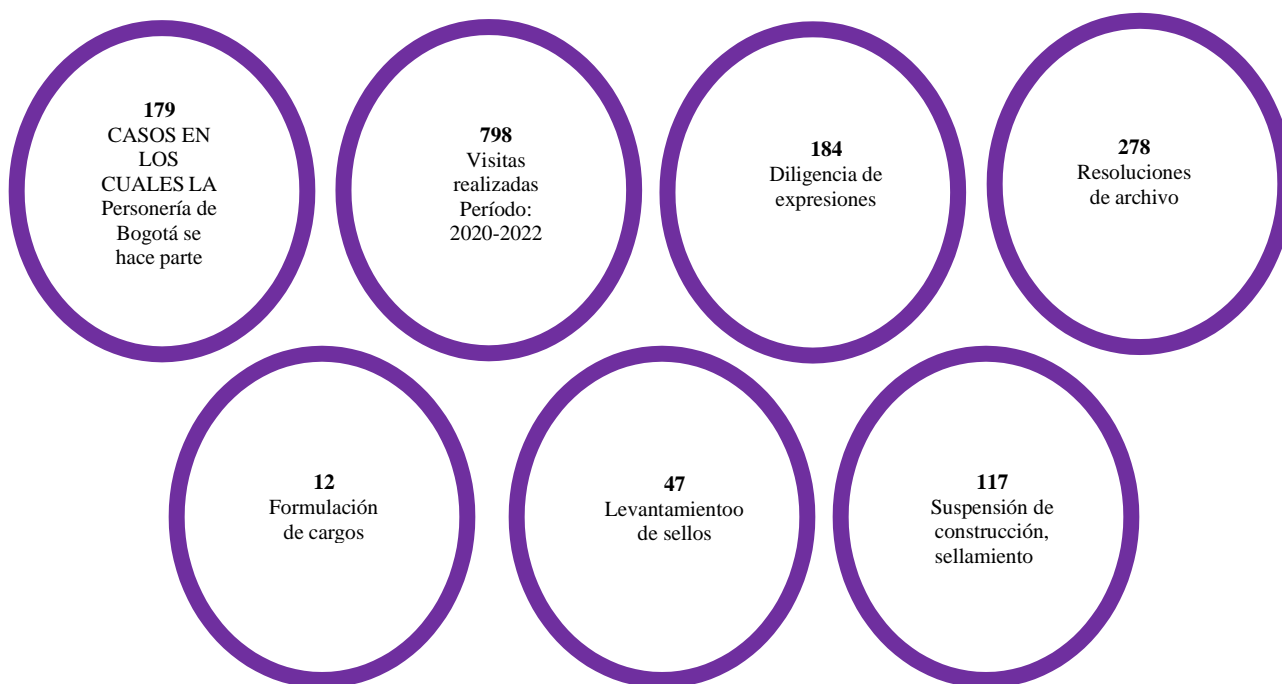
**179**
CASOS EN LOS CUALES LA Personería de Bogotá se hace parte

**798**
Visitas realizadas Período: 2020-2022

**184**
Diligencia de expresiones

**278**
Resoluciones de archivo

**12**
Formulación de cargos

**47**
Levantamientoo de sellos

**117**
Suspensión de construcción, sellamiento